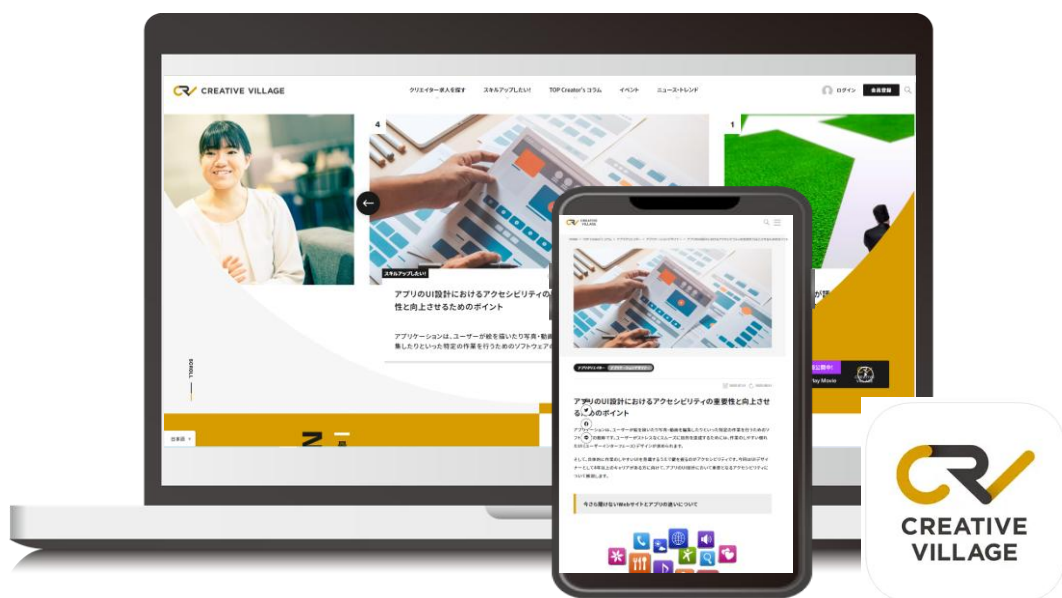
CREATIVE VILLAGE

クリエイター求人を探す　スキルアップしたい!　TOP Creator's コラム　イベント　ニュース・トレンド

ログイン　会員登録

4

スキルアップしたい!

アプリのUI設計におけるアクセシビリティの性と向上させるためのポイント

アプリケーションは、ユーザーが絵を描いたり写真・動画集したりといった特定の作業を行うためのソフトウェア

1

SCROLL

CREATIVE VILLAGE

アプリのUI設計におけるアクセシビリティの重要性と向上させるためのポイント

今さら聞けないWebサイトとアプリの違いについて

CREATIVE VILLAGE